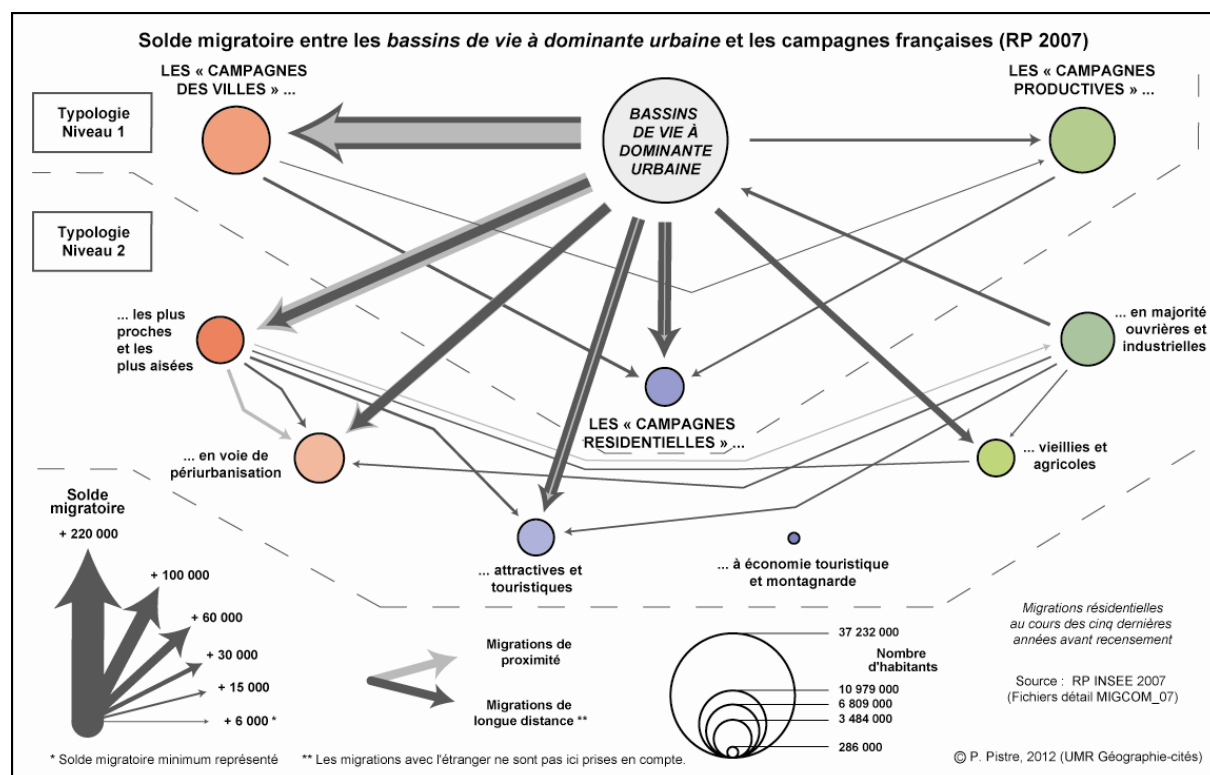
Solde migratoire entre les *bassins de vie à dominante urbaine* et les campagnes françaises (RP 2007)

LES « CAMPAGNES DES VILLES » ...

BASSINS DE VIE À DOMINANTE URBAINE

LES « CAMPAGNES PRODUCTIVES » ...

Typologie Niveau 1

Typologie Niveau 2

... les plus proches et les plus aisées

... en majorité ouvrières et industrielles

LES « CAMPAGNES RESIDENTIELLES » ...

... en voie de périurbanisation

... vieillies et agricoles

Solde migratoire

+ 220 000

+ 100 000

+ 60 000

+ 30 000

+ 15 000

+ 6 000 *

... attractives et touristiques

... à économie touristique et montagnarde

Migrations de proximité

Migrations de longue distance **

37 232 000

Nombre d'habitants

10 979 000

6 809 000

3 484 000

286 000

Migrations résidentielles au cours des cinq dernières années avant recensement

Source : RP INSEE 2007 (Fichiers détail MIGCOM_07)

* Solde migratoire minimum représenté

** Les migrations avec l'étranger ne sont pas ici prises en compte.

© P. Pistre, 2012 (UMR Géographie-cités)